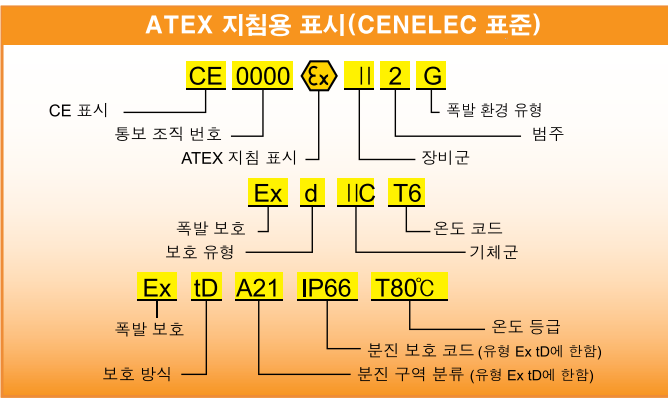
ATEX 지침용 표시(CENELEC 표준)

CE 0000 Ex II 2 G

CE 표시
통보 조직 번호
ATEX 지침 표시
폭발 환경 유형
범주
장비군

Ex d IIC T6

폭발 보호
보호 유형
온도 코드
기체군

Ex tD A21 IP66 T80℃

폭발 보호
보호 방식
온도 등급
분진 보호 코드 (유형 Ex tD에 한함)
분진 구역 분류 (유형 Ex tD에 한함)